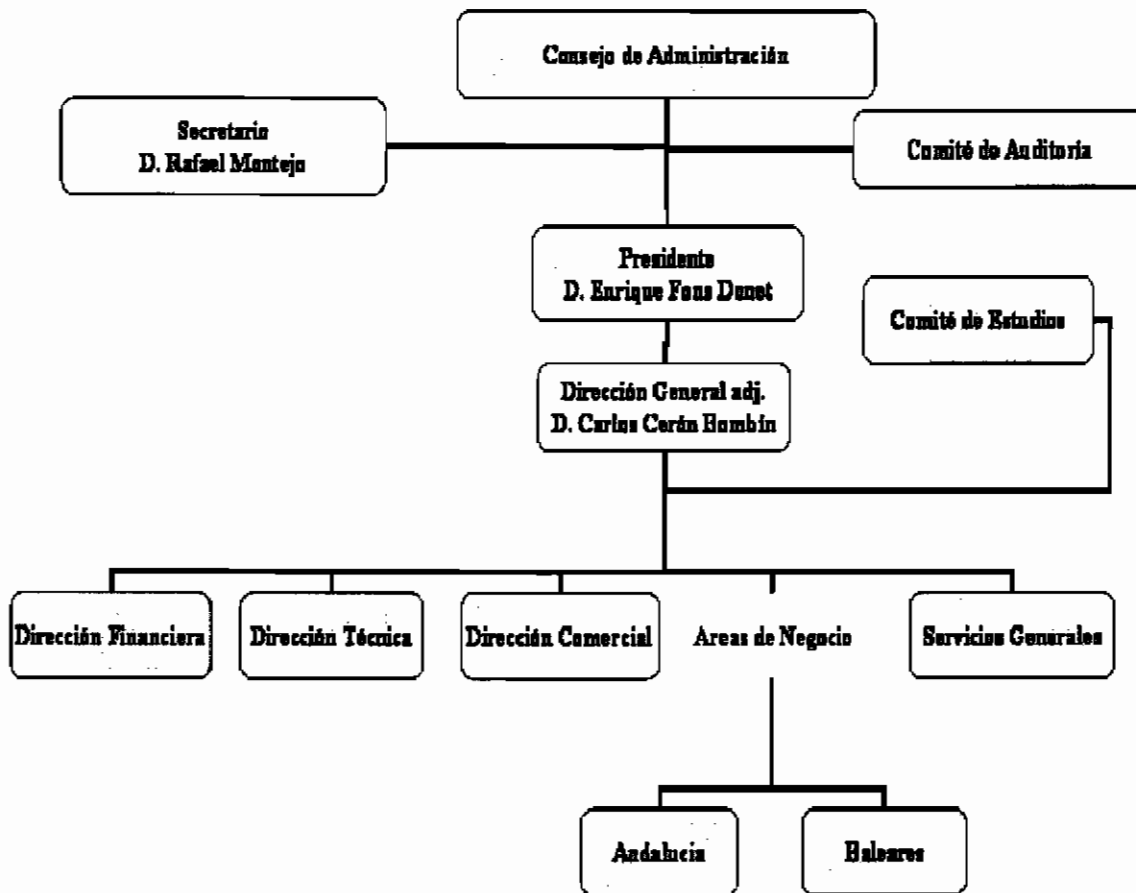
Consejo de Administración

Secretario
D. Rafael Montejo

Comité de Auditoria

Presidente
D. Enrique Fons Danot

Comité de Estudios

Dirección General adj.
D. Carlos Cerón Hombín

Dirección Financiera

Dirección Técnica

Dirección Comercial

Areas de Negocio

Servicios Generales

Andalucia

Baleares